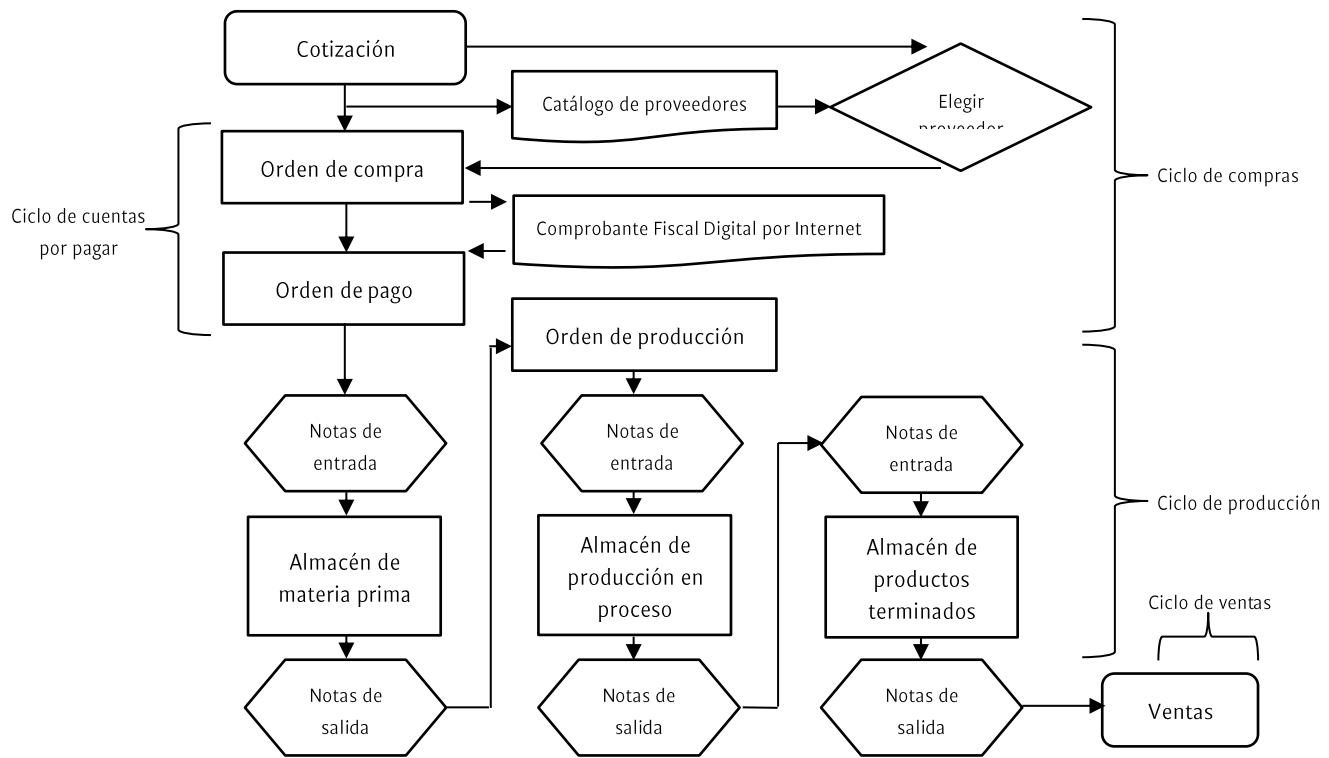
Cotización

Catálogo de proveedores

Elegir proveedor

Orden de compra

Ciclo de compras

Ciclo de cuentas por pagar

Comprobante Fiscal Digital por Internet

Orden de pago

Orden de producción

Notas de entrada

Notas de entrada

Notas de entrada

Ciclo de producción

Almacén de materia prima

Almacén de producción en proceso

Almacén de productos terminados

Ciclo de ventas

Notas de salida

Notas de salida

Notas de salida

Ventas